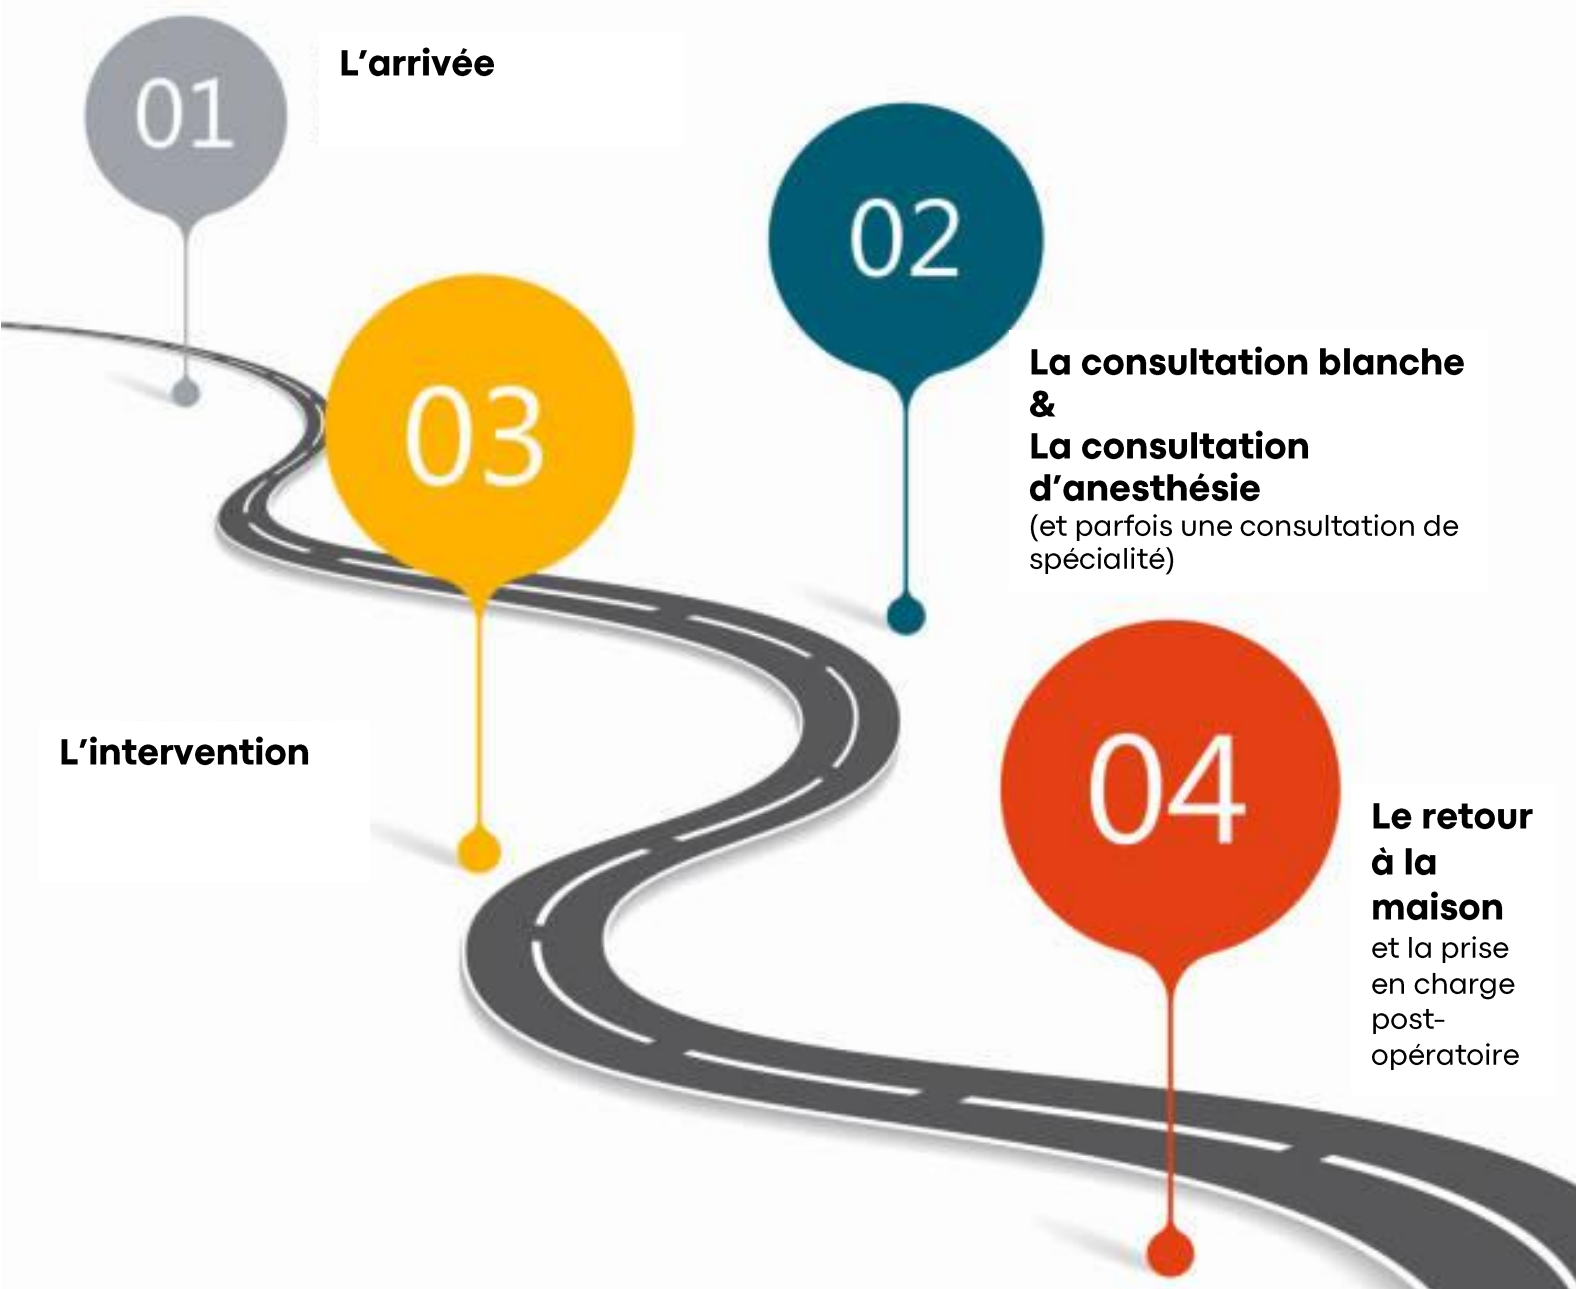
01

L’arrivée

02

La consultation blanche
&
La consultation d’anesthésie
(et parfois une consultation de spécialité)

03

L’intervention

04

Le retour à la maison
et la prise en charge post-opératoire